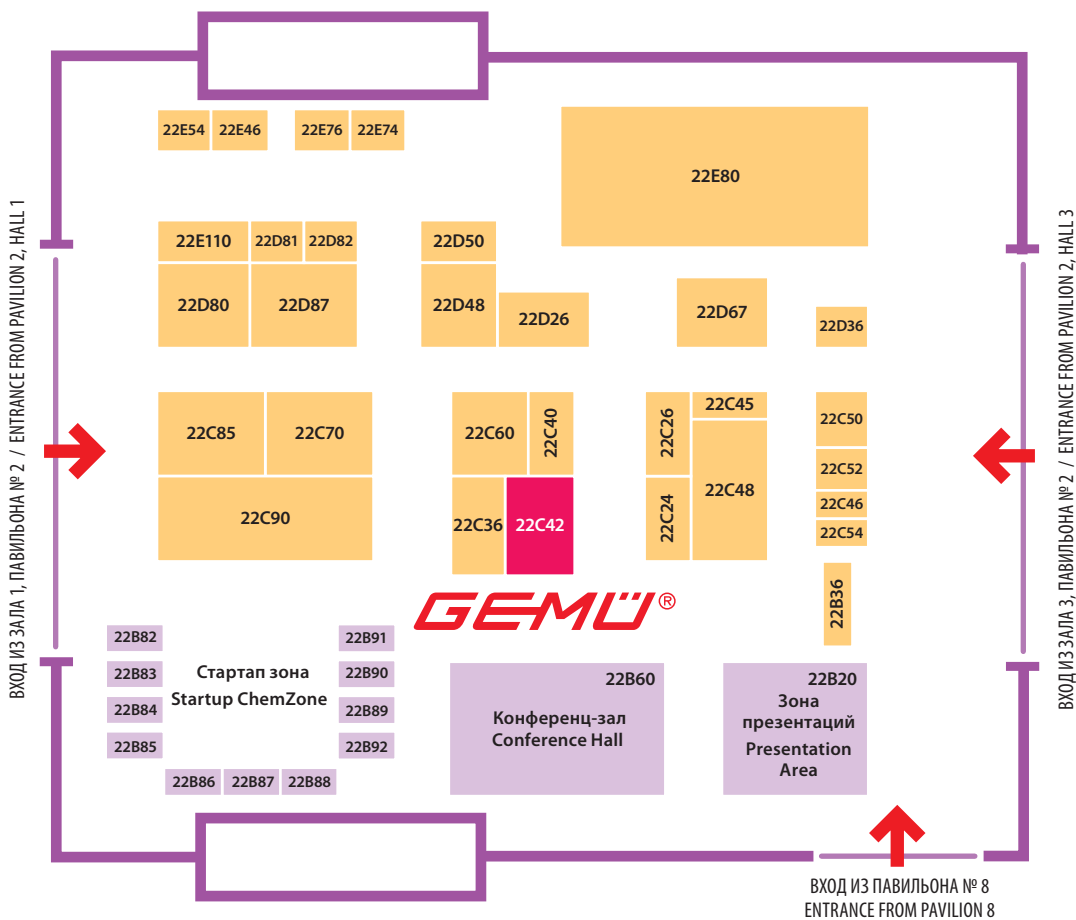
ВХОД ИЗ ЗАЛА 1, ПАВИЛЬОНА № 2 / ENTRANCE FROM PAVILION 2, HALL 1

22E54 22E46 22E76 22E74

22E80

22E110 22D81 22D82

22D80 22D87

22D50

22D48

22D26

22D67

22D36

22C85 22C70

22C90

22C60 22C40

22C36 22C42

22C26 22C45

22C24 22C48

22C50

22C52

22C46

22C54

22B36

GEMÜ®

22B82
22B83
22B84
22B85

Стартап зона
Startup ChemZone

22B91
22B90
22B89
22B92

22B86 22B87 22B88

22B60
Конференц-зал
Conference Hall

22B20
Зона презентаций
Presentation Area

ВХОД ИЗ ЗАЛА 3, ПАВИЛЬОНА № 2 / ENTRANCE FROM PAVILION 2, HALL 3

ВХОД ИЗ ПАВИЛЬОНА № 8
ENTRANCE FROM PAVILION 8